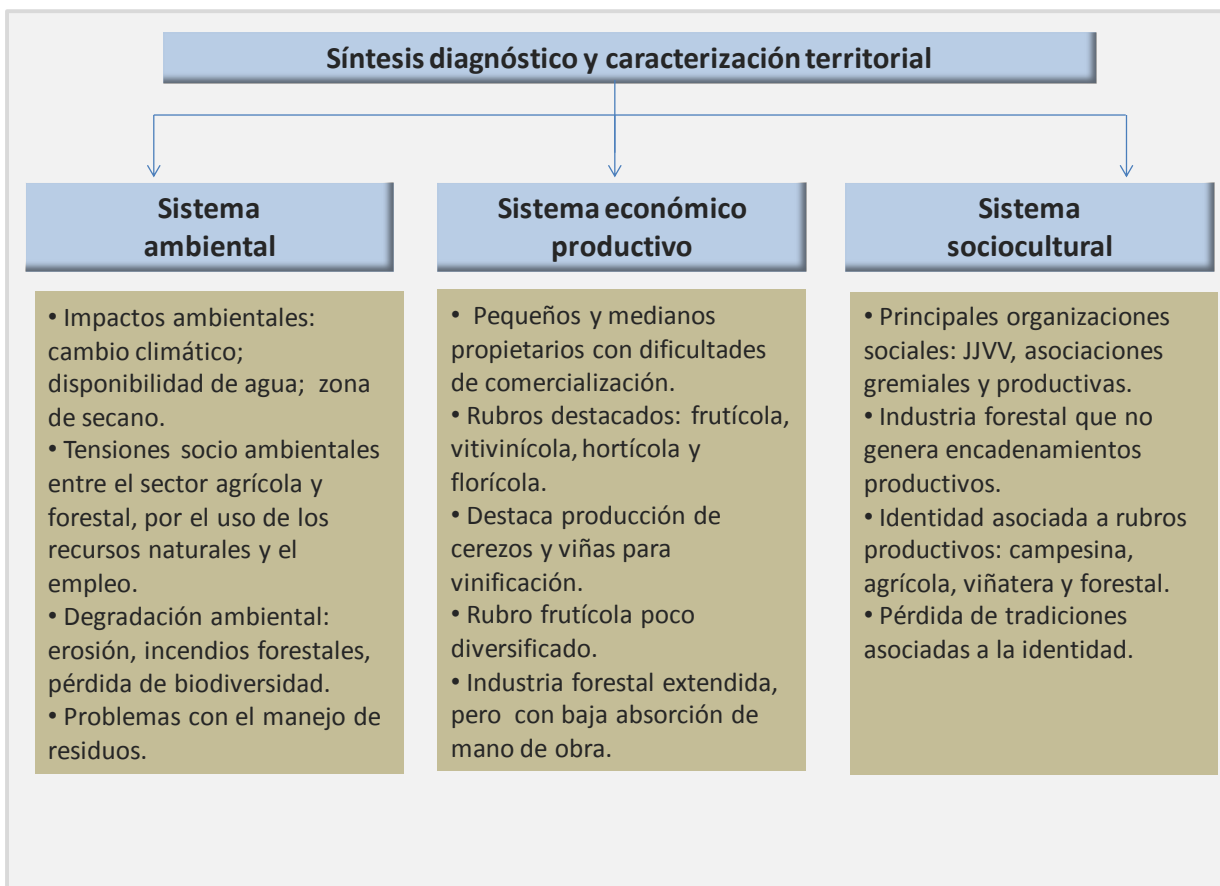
Síntesis diagnóstico y caracterización territorial

Sistema ambiental

• Impactos ambientales: cambio climático; disponibilidad de agua; zona de secano.
• Tensiones socio ambientales entre el sector agrícola y forestal, por el uso de los recursos naturales y el empleo.
• Degradación ambiental: erosión, incendios forestales, pérdida de biodiversidad.
• Problemas con el manejo de residuos.

Sistema económico productivo

• Pequeños y medianos propietarios con dificultades de comercialización.
• Rubros destacados: frutícola, vitivinícola, hortícola y florícola.
• Destaca producción de cerezos y viñas para vinificación.
• Rubro frutícola poco diversificado.
• Industria forestal extendida, pero con baja absorción de mano de obra.

Sistema sociocultural

• Principales organizaciones sociales: JJVV, asociaciones gremiales y productivas.
• Industria forestal que no genera encadenamientos productivos.
• Identidad asociada a rubros productivos: campesina, agrícola, viñatera y forestal.
• Pérdida de tradiciones asociadas a la identidad.